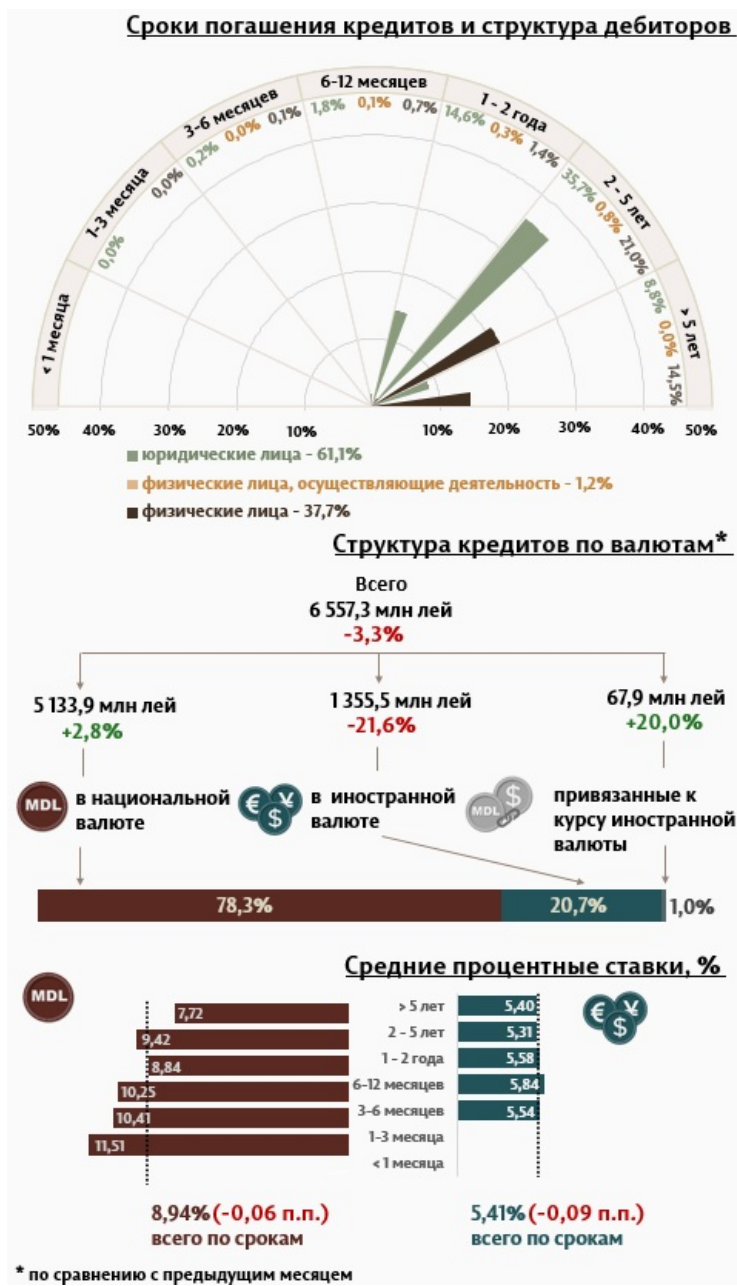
Сроки погашения кредитов и структура дебиторов

< 1 месяца
1-3 месяца
0,0%
3-6 месяцев
0,0% 0,2% 0,0% 0,1%
6-12 месяцев
1,8% 0,1% 0,7%
1 - 2 года
14,6% 0,3% 1,4%
2 - 5 лет
35,7% 0,8% 21,0%
> 5 лет
8,8% 0,0% 14,5%

50% 40% 30% 20% 10% 10% 20% 30% 40% 50%

юридические лица - 61,1%
физические лица, осуществляющие деятельность - 1,2%
физические лица - 37,7%

Структура кредитов по валютам*

Всего
6 557,3 млн лей
-3,3%

5 133,9 млн лей
+2,8%

1 355,5 млн лей
-21,6%

67,9 млн лей
+20,0%

MDL в национальной валюте

в иностранной валюте

MDL привязанные к курсу иностранной валюты

78,3% 20,7% 1,0%

Средние процентные ставки, %

MDL

| | | |
|---|---|---|
| 7,72 | > 5 лет | 5,40 |
| 9,42 | 2 - 5 лет | 5,31 |
| 8,84 | 1 - 2 года | 5,58 |
| 10,25 | 6-12 месяцев | 5,84 |
| 10,41 | 3-6 месяцев | 5,54 |
| 11,51 | 1-3 месяца | |
| | < 1 месяца | |

8,94% (-0,06 п.п.)
всего по срокам

5,41% (-0,09 п.п.)
всего по срокам

* по сравнению с предыдущим месяцем